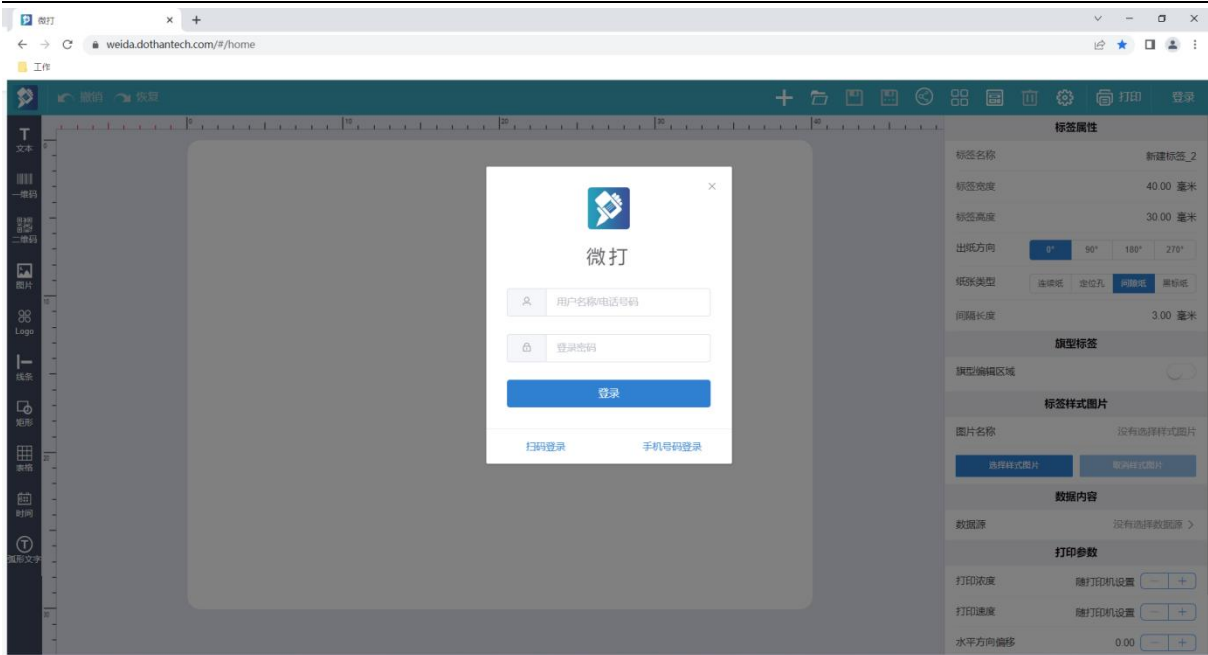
微打

weida.dothantech.com/#/home

工作

撤销 恢复

打印 登录

文本
一维码
二维码
图片
Logo
线条
矩形
表格
时间
弧形文字

标签属性
标签名称 新建标签_2
标签宽度 40.00 毫米
标签高度 30.00 毫米
出纸方向 0° 90° 180° 270°
纸张类型 连续纸 定位孔 间隙纸 黑标纸
间隔长度 3.00 毫米
旗型标签
旗型编辑区域
标签样式图片
图片名称 没有选择样式图片
选择样式图片 取消样式图片
数据内容
数据源 没有选择数据源 >
打印参数
打印浓度 随打印机设置 − +
打印速度 随打印机设置 − +
水平方向偏移 0.00 − +

微打
用户名称/电话号码
登录密码
登录
扫码登录
手机号码登录